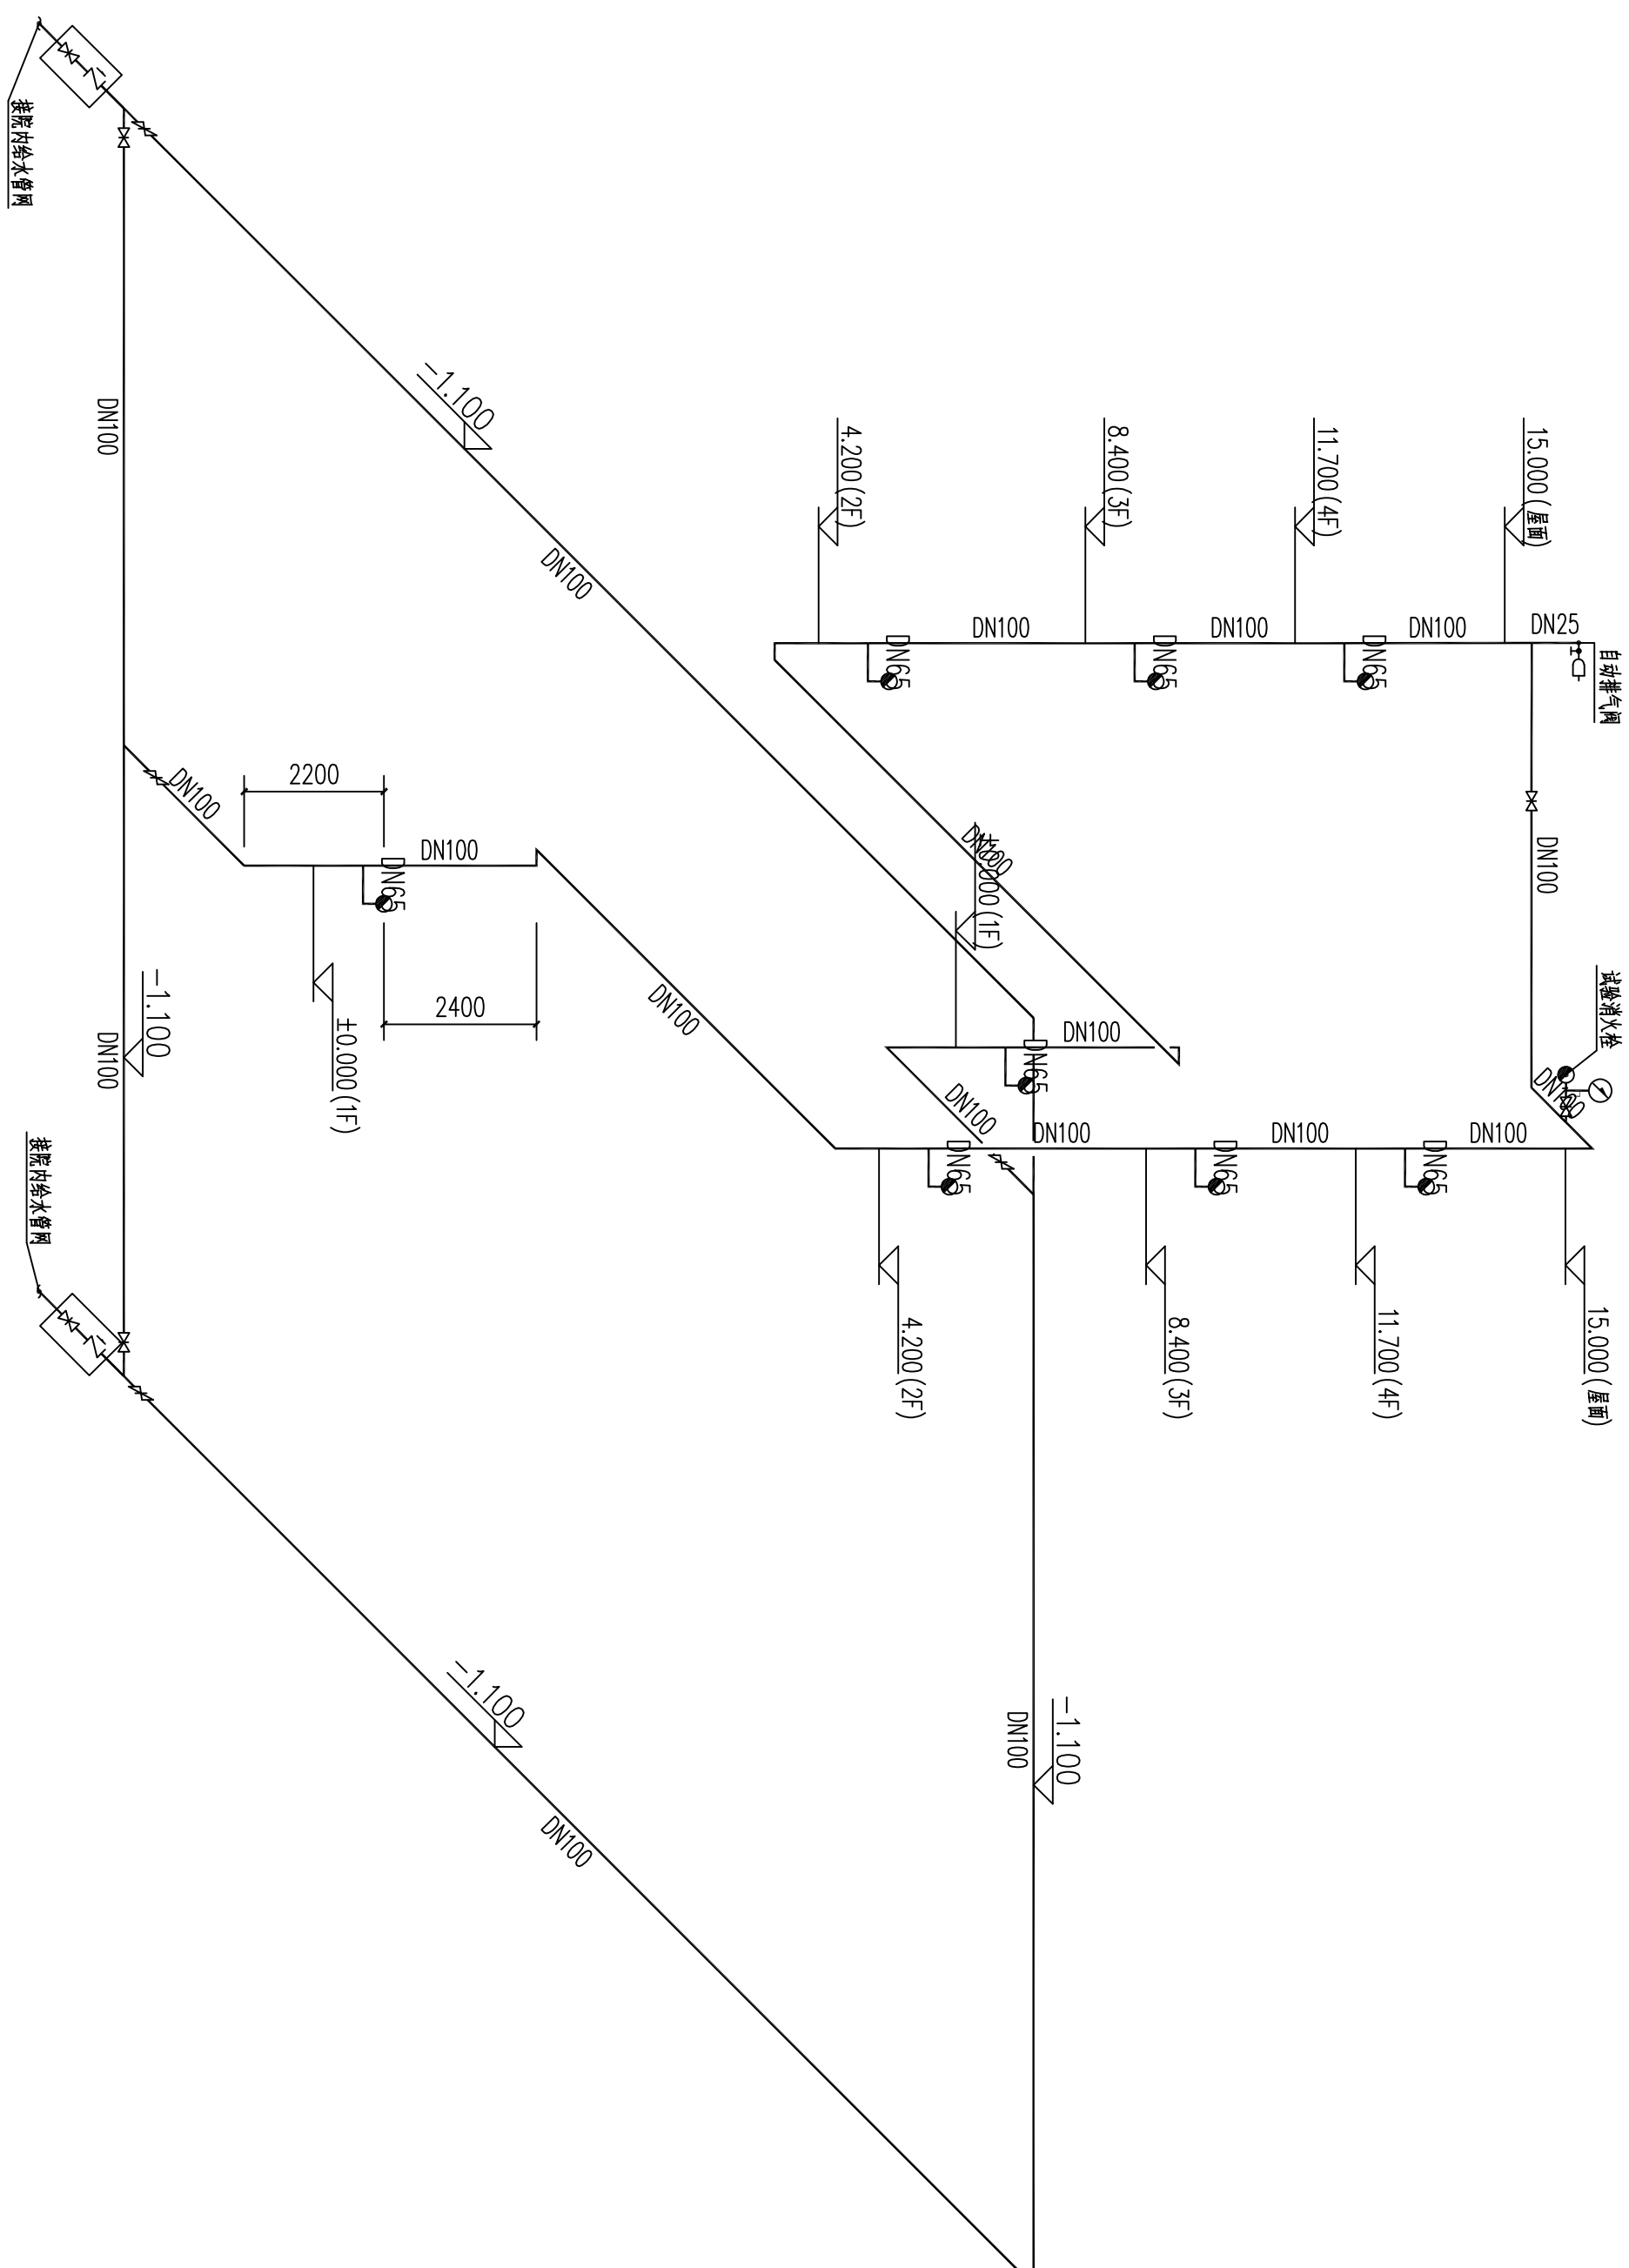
接院内给水管网

DN100

-1.100

DN100

4.200(2F)

8.400(3F)

11.700(4F)

15.000(屋面)

DN100

DN100

DN100

DN25

自动排气阀

DN65

DN65

DN65

DN100

2200

DN100

DN100

DN65

DN100

±0.000(1F)

DN100

-1.100

DN100

±0.000(1F)

2400

DN100

DN100

DN65

试验消火栓

DN100

DN100

DN100

DN100

DN100

DN65

DN65

DN65

接院内给水管网

4.200(2F)

8.400(3F)

11.700(4F)

15.000(屋面)

-1.100

DN100

-1.100

DN100